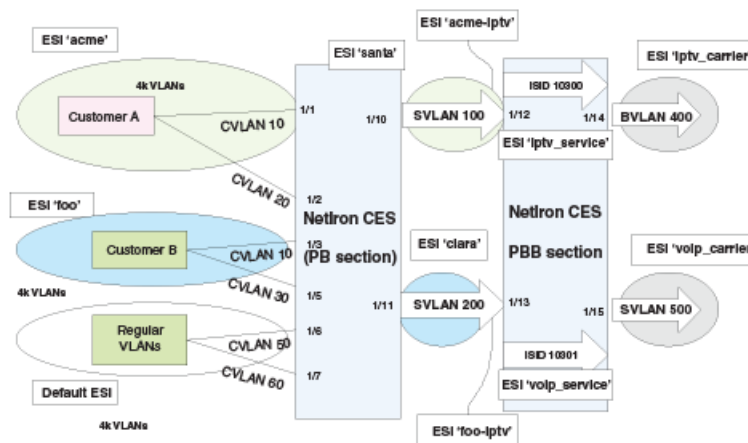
ESI 'acme'

4k VLANs

Customer A

CVLAN 10

CVLAN 20

ESI 'foo'

Customer B

CVLAN 10

CVLAN 30

4k VLANs

Regular VLANs

CVLAN 50

CVLAN 60

Default ESI

4k VLANs

ESI 'santa'

1/1

1/10

1/2

NetIron CES (PB section)

1/3

1/5

1/11

1/6

1/7

ESI 'acme-iptv'

SVLAN 100

ESI 'clara'

SVLAN 200

ESI 'foo-iptv'

ISID 10300

1/12

1/14

ESI 'iptv_service'

NetIron CES

PBB section

1/13

1/15

ISID 10301

ESI 'voip_service'

ESI 'iptv_carrier

BVLAN 400

ESI 'voip_carrier

SVLAN 500